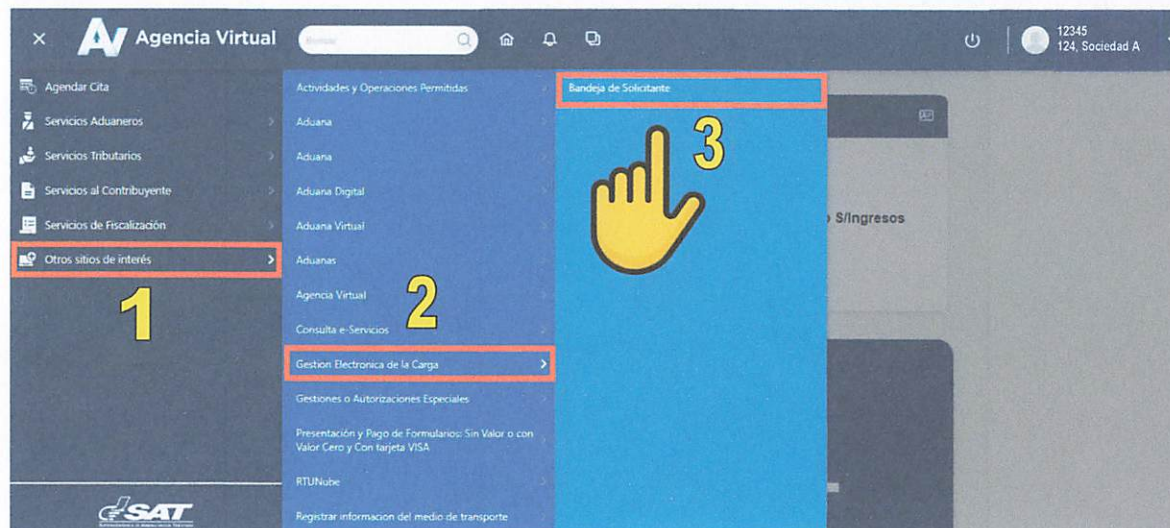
× Agencia Virtual Buscar

12345
124, Sociedad A

Agendar Cita
Servicios Aduaneros
Servicios Tributarios
Servicios al Contribuyente
Servicios de Fiscalización
Otros sitios de interés

1

Actividades y Operaciones Permitidas
Aduana
Aduana
Aduana Digital
Aduana Virtual
Aduanas
Agencia Virtual
Consulta e-Servicios
Gestion Electronica de la Carga
Gestiones o Autorizaciones Especiales
Presentación y Pago de Formularios: Sin Valor o con Valor Cero y Con tarjeta VISA
RTUNube
Registrar informacion del medio de transporte

2

Bandeja de Solicitante

3

S/Ingresos

SAT